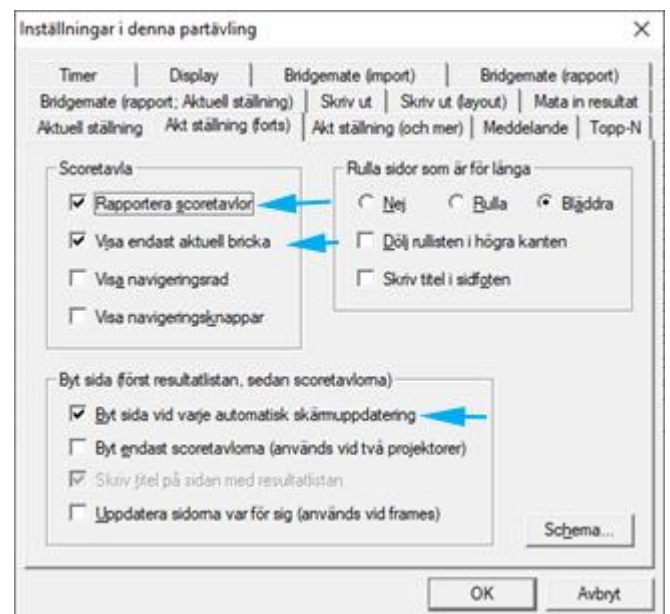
Inställningar i denna partävling

×

Timer | Display | Bridgemate (import) | Bridgemate (rapport)
Bridgemate (rapport; Aktuell ställning) | Skriv ut | Skriv ut (layout) | Mata in resultat
Aktuell ställning | Akt ställning (forts) | Akt ställning (och mer) | Meddelande | Topp-N

Scoretavla

☑ Rapportera scoretavlor

☑ Visa endast aktuell bricka

☐ Visa navigeringsrad

☐ Visa navigeringsknappar

Rulla sidor som är för långa

○ Nej ○ Rulla ● Bläddra

☐ Dölj rullisten i högra kanten

☐ Skriv titel i sidfoten

Byt sida (först resultatlistan, sedan scoretavlorna)

☑ Byt sida vid varje automatisk skärmuppdatering

☐ Byt endast scoretavlorna (används vid två projektorer)

☑ Skriv titel på sidan med resultatlistan

☐ Uppdatera sidorna var för sig (används vid frames)

Schema...

OK

Avbryt